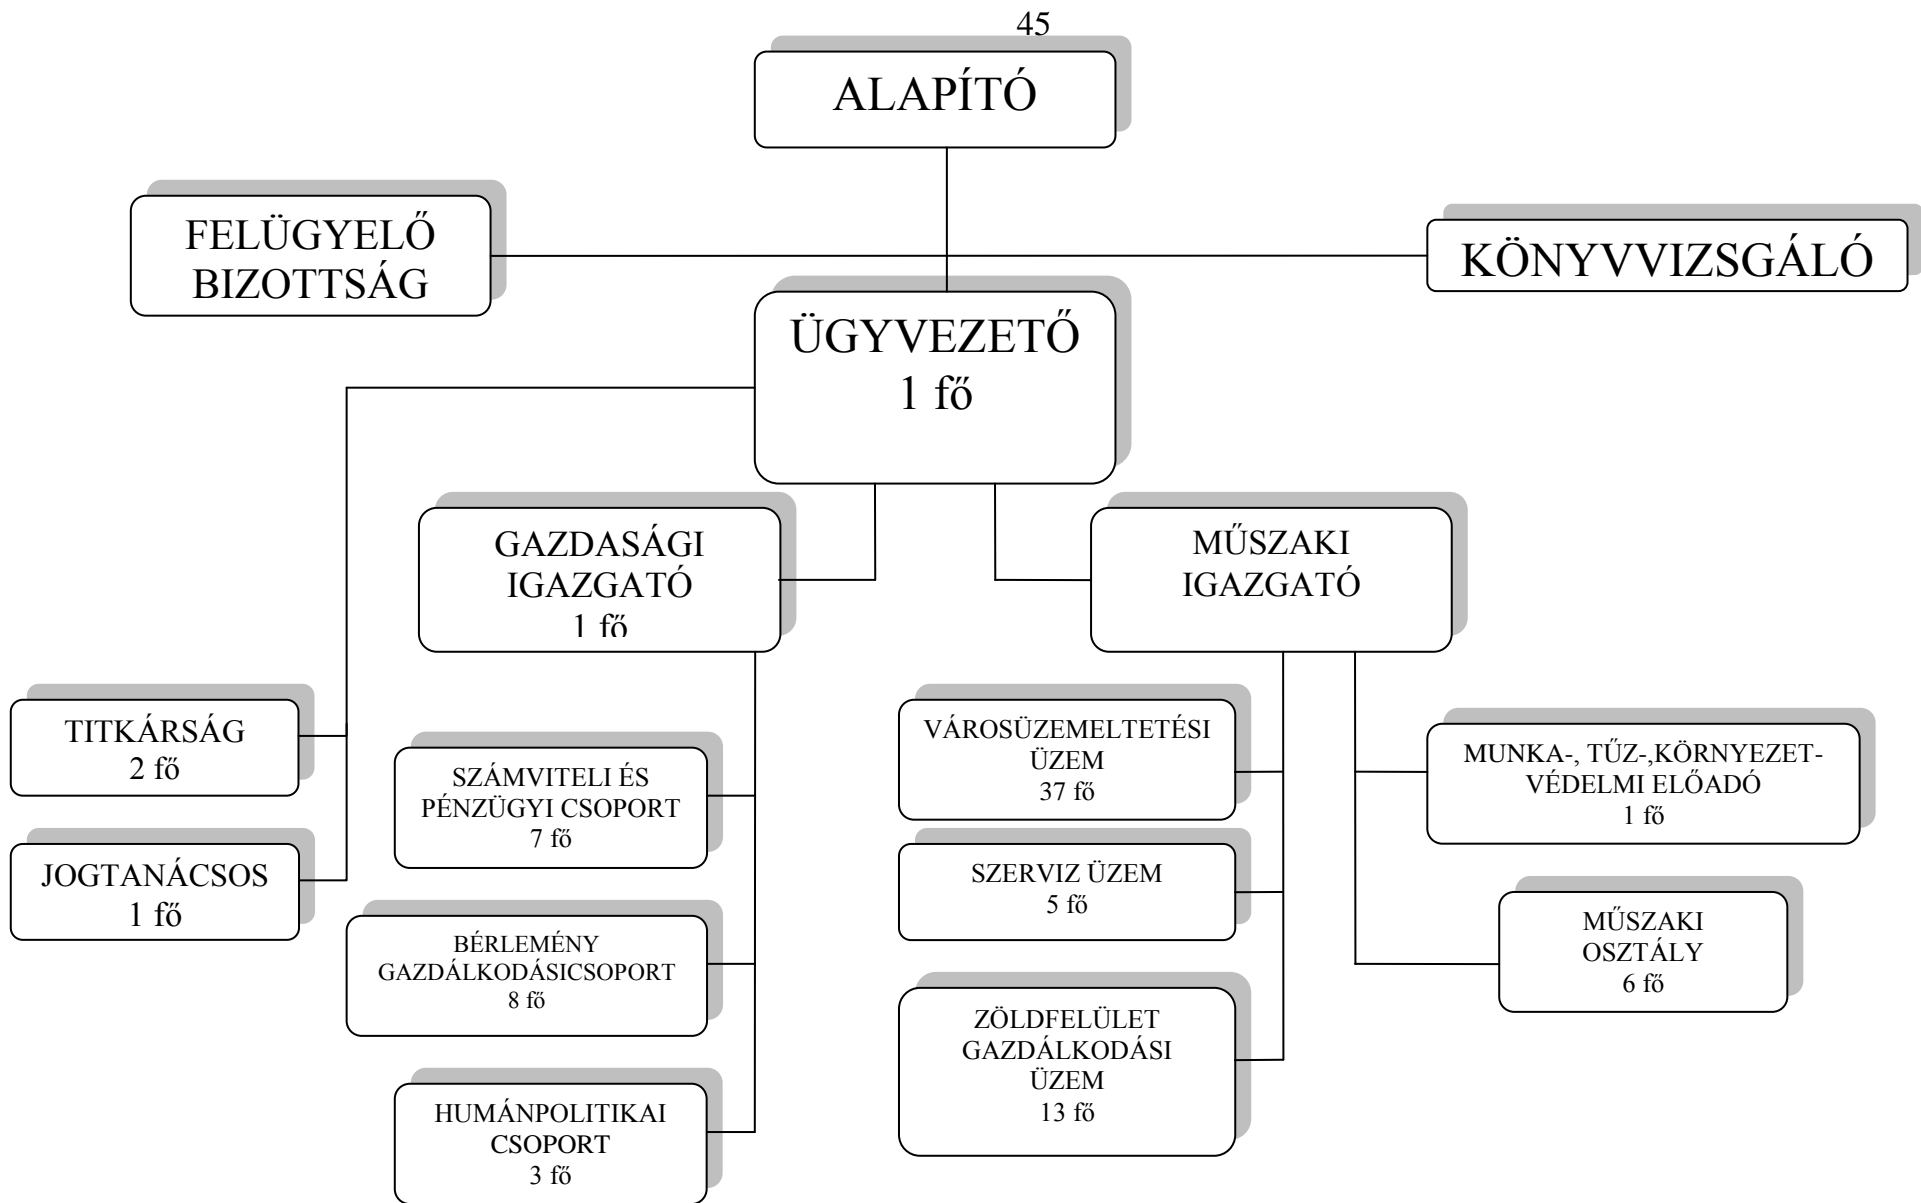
45

ALAPÍTÓ

FELÜGYELŐ BIZOTTSÁG

KÖNYVVIZSGÁLÓ

ÜGYVEZETŐ
1 fő

GAZDASÁGI IGAZGATÓ
1 fő

MŰSZAKI IGAZGATÓ

TITKÁRSÁG
2 fő

JOGTANÁCSOS
1 fő

SZÁMVITELI ÉS PÉNZÜGYI CSOPORT
7 fő

BÉRLEMÉNY GAZDÁLKODÁSICSOPORT
8 fő

HUMÁNPOLITIKAI CSOPORT
3 fő

VÁROSÜZEMELTETÉSI ÜZEM
37 fő

SZERVIZ ÜZEM
5 fő

ZÖLDFELÜLET GAZDÁLKODÁSI ÜZEM
13 fő

MUNKA-, TŰZ-,KÖRNYEZET-VÉDELMI ELŐADÓ
1 fő

MŰSZAKI OSZTÁLY
6 fő